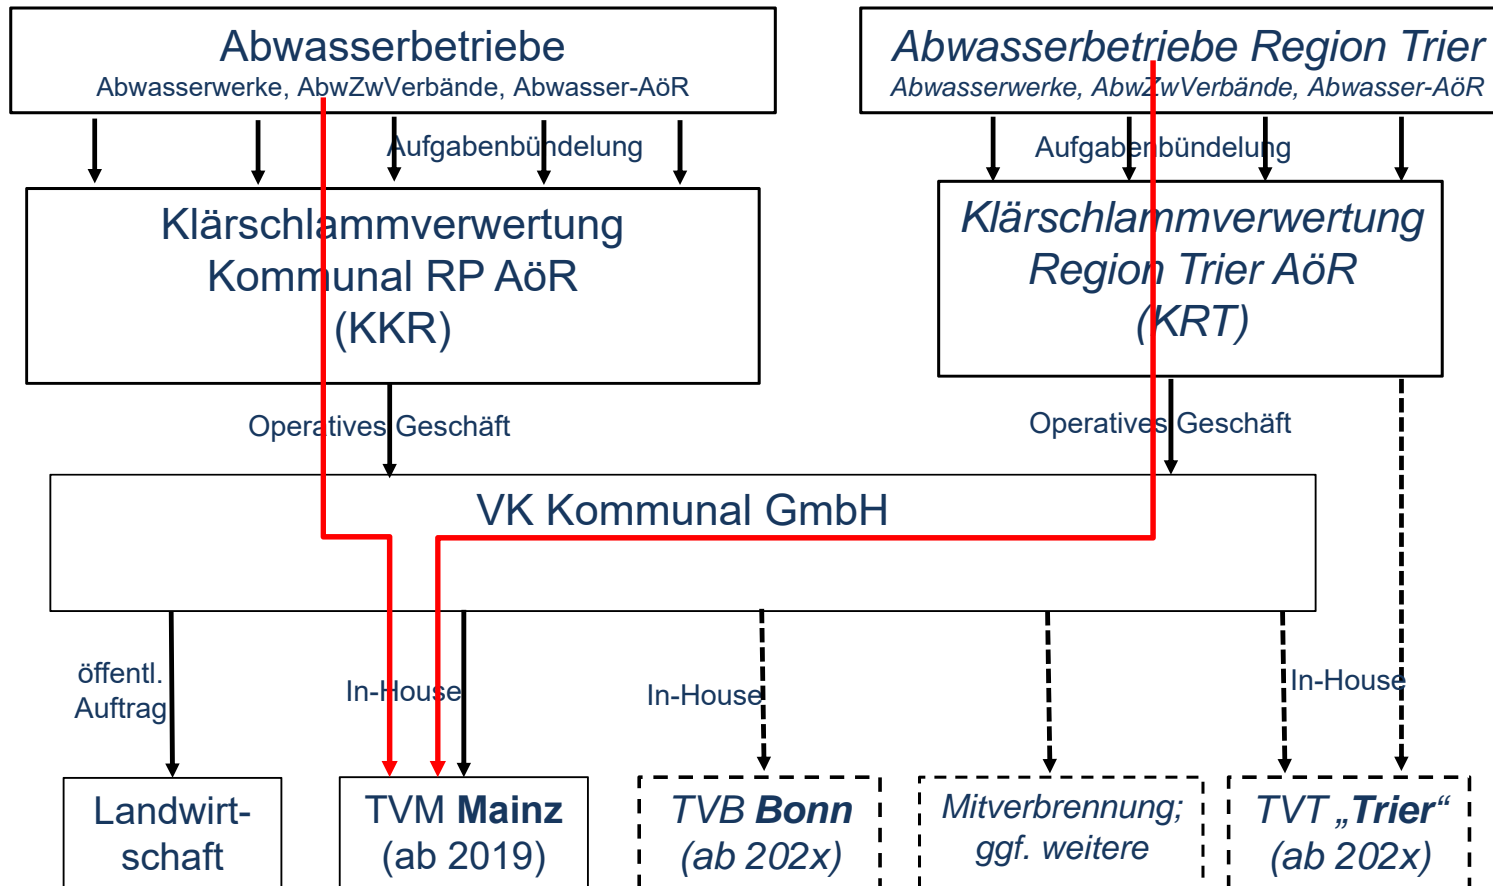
Abwasserbetriebe
Abwasserwerke, AbwZwVerbände, Abwasser-AöR

Abwasserbetriebe Region Trier
Abwasserwerke, AbwZwVerbände, Abwasser-AöR

Aufgabenbündelung

Aufgabenbündelung

Klärschlammverwertung Kommunal RP AöR (KKR)

Klärschlammverwertung Region Trier AöR (KRT)

Operatives Geschäft

Operatives Geschäft

VK Kommunal GmbH

öffentl. Auftrag

In-House

In-House

In-House

Landwirtschaft

TVM **Mainz** (ab 2019)

TVB **Bonn** (ab 202x)

Mitverbrennung; ggf. weitere

TVT „Trier“ (ab 202x)